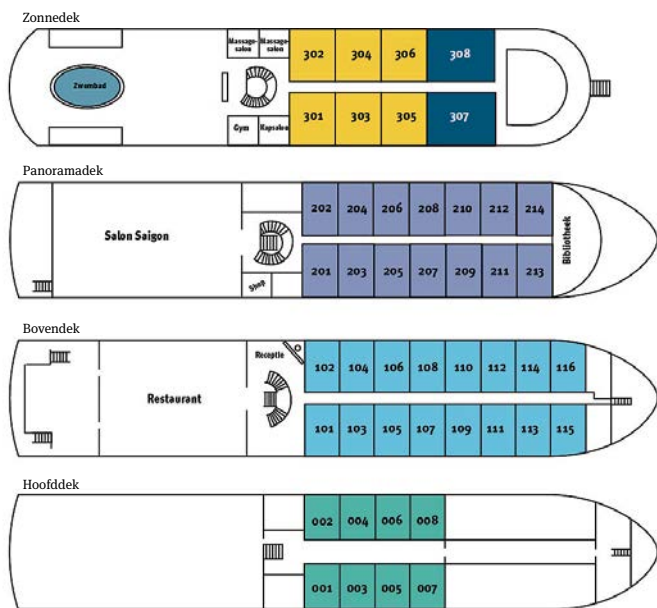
Zonnedek

Zwembad

Massage-salon

Massage-salon

Gym

Kapsalon

302

304

306

308

301

303

305

307

Panoramadek

Salon Saigon

Shop

202

204

206

208

210

212

214

201

203

205

207

209

211

213

Bibliotheek

Bovendek

Restaurant

Receptie

102

104

106

108

110

112

114

116

101

103

105

107

109

111

113

115

Hoofddek

002

004

006

008

001

003

005

007